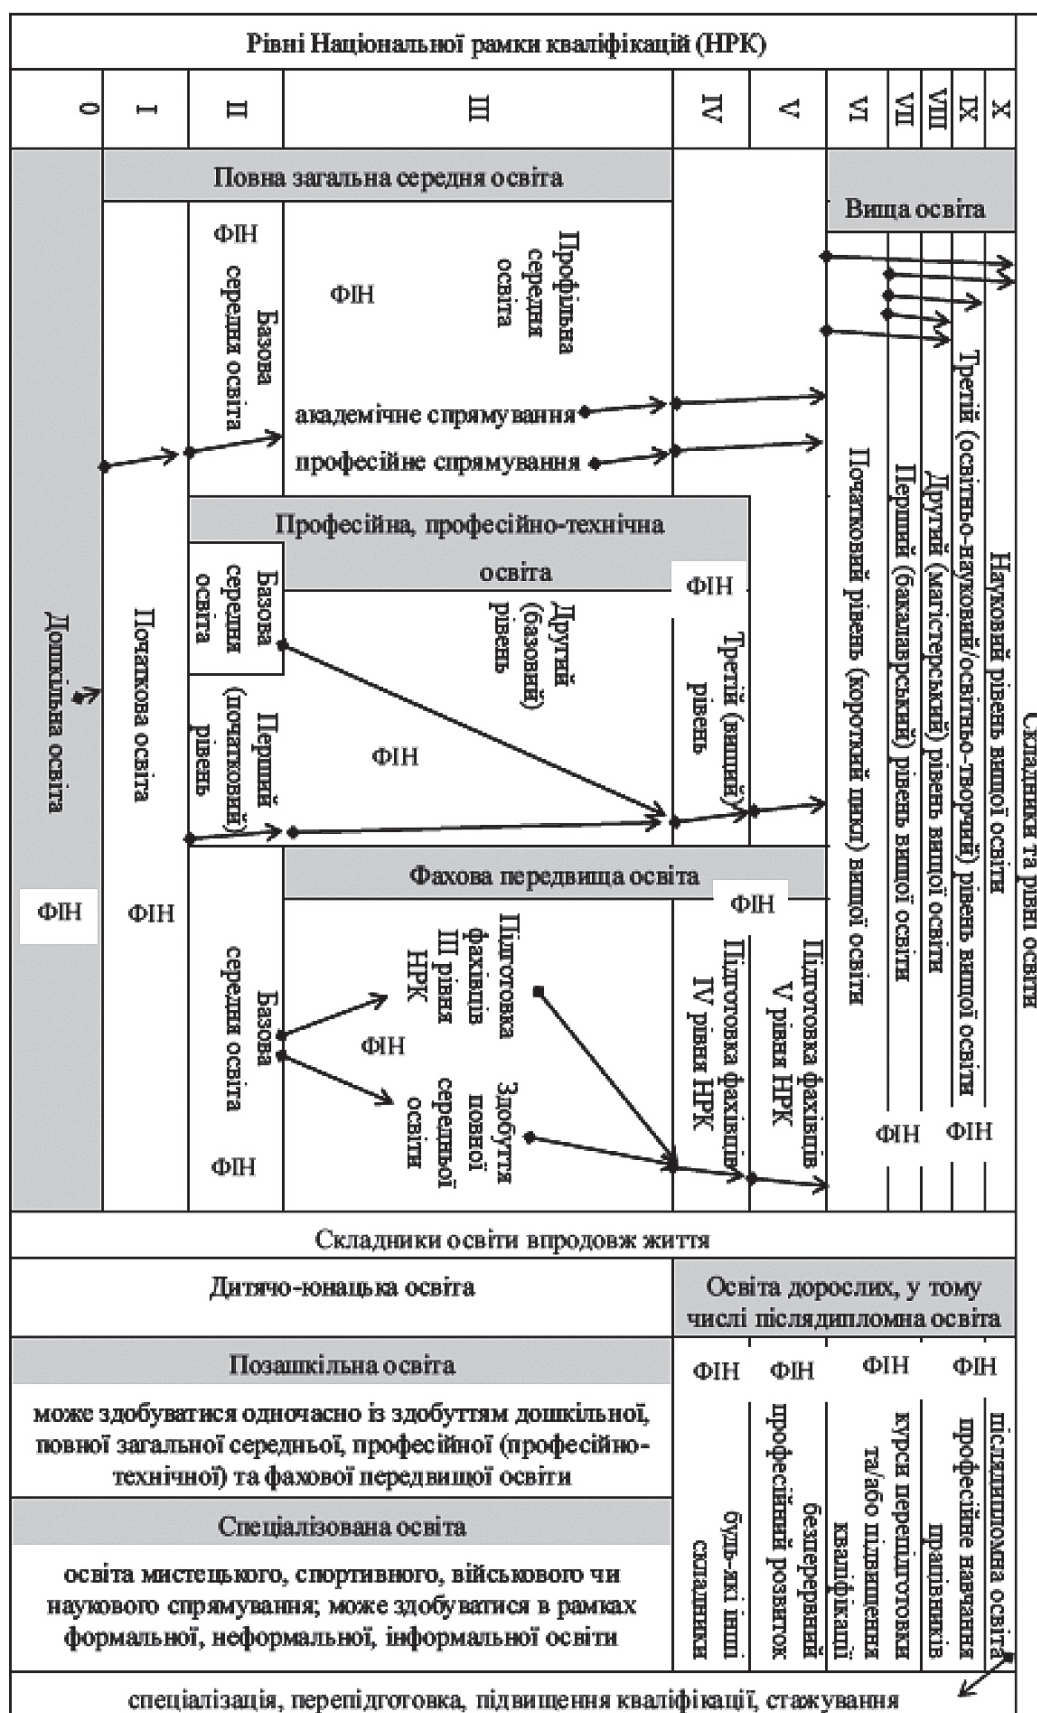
Рівні Національної рамки кваліфікацій (НРК)

0 I II III IV V VI VII VIII IX X

Повна загальна середня освіта

Вища освіта

ФІН

Базова середня освіта

ФІН

Профільна середня освіта

академічне спрямування

професійне спрямування

Науковий рівень вищої освіти

Третій (освітньо-науковий/освітньо-творчий) рівень вищої освіти

Другий (магістерський) рівень вищої освіти

Перший (бакалаврський) рівень вищої освіти

Початковий рівень (короткий цикл) вищої освіти

Складники та рівні освіти

Дошкільна освіта

ФІН

Початкова освіта

ФІН

Професійна, професійно-технічна освіта

Базова середня освіта

Другий (базовий) рівень

ФІН

Третій (вищий) рівень

Перший (початковий) рівень

ФІН

Фахова передвища освіта

ФІН

Базова середня освіта

ФІН

Підготовка фахівців III рівня НРК

ФІН

Здобуття повної середньої освіти

Підготовка фахівців IV рівня НРК

Підготовка фахівців V рівня НРК

ФІН

ФІН

Складники освіти впродовж життя

Дитячо-юнацька освіта

Освіта дорослих, у тому числі післядипломна освіта

Позашкільна освіта

може здобуватися одночасно із здобуттям дошкільної, повної загальної середньої, професійної (професійно-технічної) та фахової передвищої освіти

Спеціалізована освіта

освіта мистецького, спортивного, військового чи наукового спрямування; може здобуватися в рамках формальної, неформальної, інформальної освіти

ФІН ФІН ФІН ФІН

будь-які інші складники

безперервний професійний розвиток

курси перепідготовки та/або підвищення кваліфікації

професійне навчання працівників

післядипломна освіта

спеціалізація, перепідготовка, підвищення кваліфікації, стажування